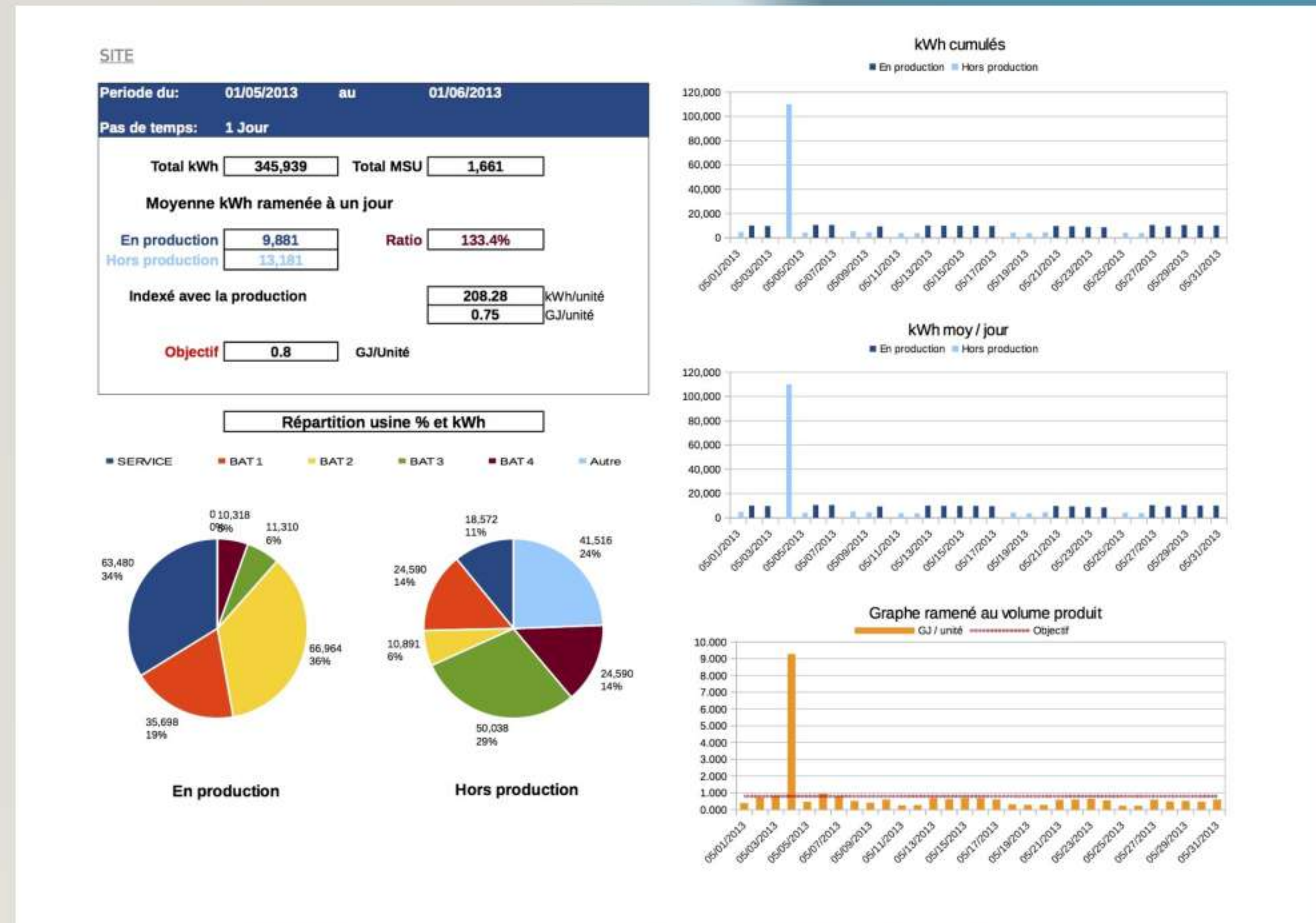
SITE

| Periode du: | 01/05/2013 | au | 01/06/2013 |
|---|---|---|---|
| Pas de temps: | 1 Jour | | |

Total kWh 345,939 Total MSU 1,661

Moyenne kWh ramenée à un jour

En production 9,881 Ratio 133.4%
Hors production 13,181

Indexé avec la production 208.28 kWh/unité
0.75 GJ/unité

Objectif 0.8 GJ/Unité

Répartition usine % et kWh

SERVICE BAT 1 BAT 2 BAT 3 BAT 4 Autre

0 0% 10,318 6% 11,310 6% 63,480 34% 66,964 36% 35,698 19%

En production

18,572 11% 41,516 24% 24,590 14% 10,891 6% 24,590 14% 50,038 29%

Hors production

kWh cumulés
En production Hors production
120,000 100,000 80,000 60,000 40,000 20,000 0
05/01/2013 05/03/2013 05/05/2013 05/07/2013 05/09/2013 05/11/2013 05/13/2013 05/15/2013 05/17/2013 05/19/2013 05/21/2013 05/23/2013 05/25/2013 05/27/2013 05/29/2013 05/31/2013

kWh moy / jour
En production Hors production
120,000 100,000 80,000 60,000 40,000 20,000 0
05/01/2013 05/03/2013 05/05/2013 05/07/2013 05/09/2013 05/11/2013 05/13/2013 05/15/2013 05/17/2013 05/19/2013 05/21/2013 05/23/2013 05/25/2013 05/27/2013 05/29/2013 05/31/2013

Graphe ramené au volume produit
GJ / unité Objectif
10.000 9.000 8.000 7.000 6.000 5.000 4.000 3.000 2.000 1.000 0.000
05/01/2013 05/03/2013 05/05/2013 05/07/2013 05/09/2013 05/11/2013 05/13/2013 05/15/2013 05/17/2013 05/19/2013 05/21/2013 05/23/2013 05/25/2013 05/27/2013 05/29/2013 05/31/2013